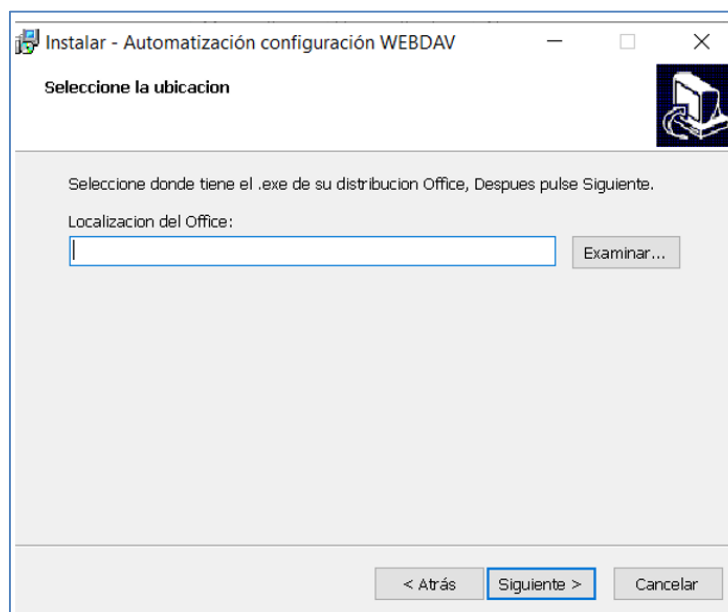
Instalar - Automatización configuración WEBDAV

Seleccione la ubicacion

Seleccione donde tiene el .exe de su distribucion Office, Despues pulse Siguiente.

Localizacion del Office:

Examinar...

< Atrás

Siguiente >

Cancelar